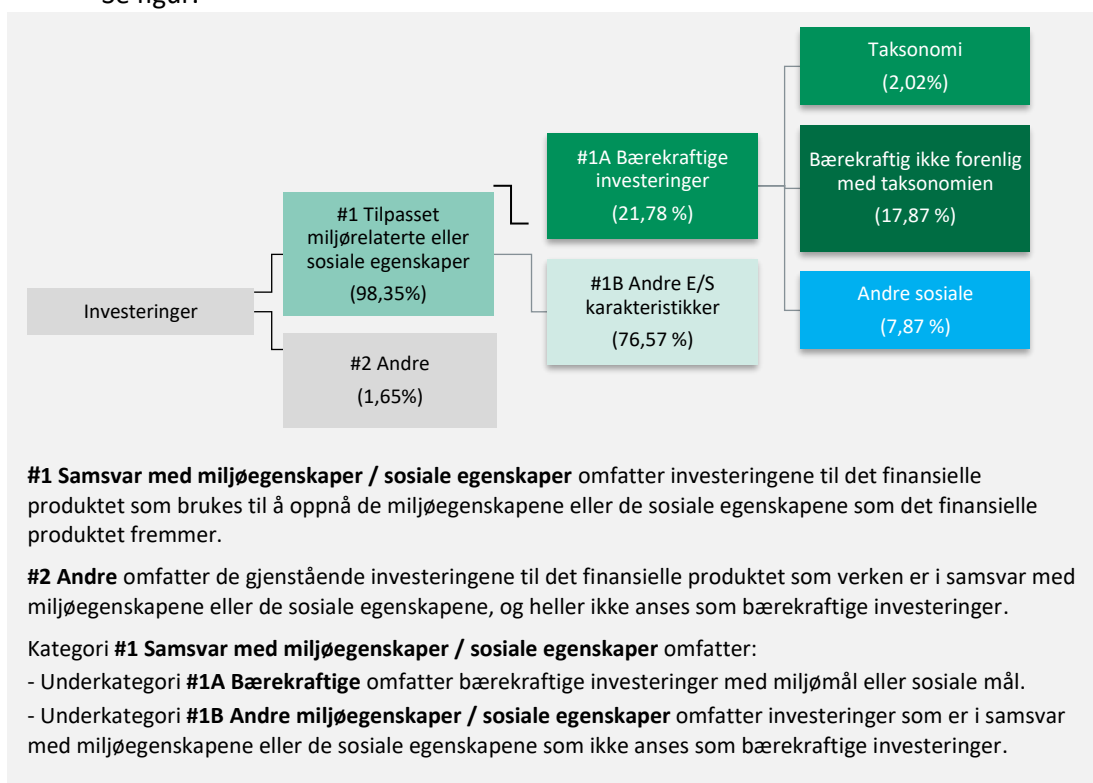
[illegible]

Investeringer

#1 Tilpasset miljørelaterte eller sosiale egenskaper (98,35%)

#2 Andre (1,65%)

#1A Bærekraftige investeringer (21,78 %)

#1B Andre E/S karakteristikker (76,57 %)

Taksonomi (2,02%)

Bærekraftig ikke forenlig med taksonomien (17,87 %)

Andre sosiale (7,87 %)

**#1 Samsvar med miljøegenskaper / sosiale egenskaper** omfatter investeringene til det finansielle produktet som brukes til å oppnå de miljøegenskapene eller de sosiale egenskapene som det finansielle produktet fremmer.

**#2 Andre** omfatter de gjenstående investeringene til det finansielle produktet som verken er i samsvar med miljøegenskapene eller de sosiale egenskapene, og heller ikke anses som bærekraftige investeringer.

Kategori **#1 Samsvar med miljøegenskaper / sosiale egenskaper** omfatter:

- Underkategori **#1A Bærekraftige** omfatter bærekraftige investeringer med miljømål eller sosiale mål.

- Underkategori **#1B Andre miljøegenskaper / sosiale egenskaper** omfatter investeringer som er i samsvar med miljøegenskapene eller de sosiale egenskapene som ikke anses som bærekraftige investeringer.